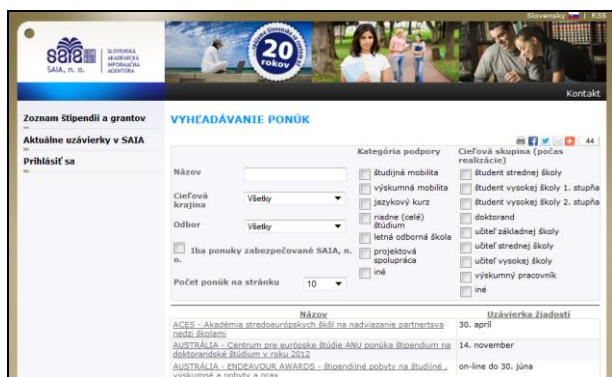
Slovensky | RSS

SAIA, n. o.

SLOVENSKÁ AKADEMICKÁ INFORMAČNÁ AGENTÚRA

20 rokov

Kontakt

Zoznam štipendií a grantov

Aktuálne uzávierky v SAIA

Prihlásiť sa

VYHĽADÁVANIE PONÚK

44

Názov

Cieľová krajina Všetky

Odbor Všetky

Iba ponuky zabezpečované SAIA, n. o.

Počet ponúk na stránku 10

Kategória podpory

študijná mobilita

výskumná mobilita

jazykový kurz

riadne (celé) štúdium

letná odborná škola

projektová spolupráca

iné

Cieľová skupina (počas realizácie)

študent strednej školy

študent vysokej školy 1. stupňa

študent vysokej školy 2. stupňa

doktorand

učiteľ základnej školy

učiteľ strednej školy

učiteľ vysokej školy

výskumný pracovník

iné

| Názov | Uzávierka žiadostí |
|---|---|
| ACES - Akadémia stredoeurópskych škôl na nadviazanie partnerstva medzi školami | 30. apríl |
| AUSTRÁLIA - Centrum pre európske štúdie ANU ponúka štipendium na doktorandské štúdium v roku 2012 | 14. november |
| AUSTRÁLIA - ENDEAVOUR AWARDS - štipendijné pobyty na štúdiné , výskumné a pobyty a prax | on-line do 30. júna |